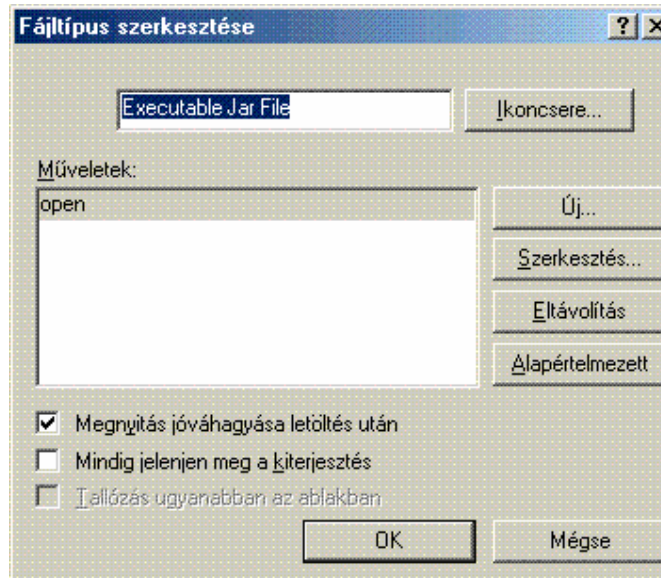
Fájltípus szerkesztése

? X

Executable Jar File

Ikoncsere...

Műveletek:

open

Új...

Szerkesztés...

Eltávolítás

Alapértelmezett

Megnyitás jóváhagyása letöltés után

Mindig jelenjen meg a kiterjesztés

Tallózás ugyanabban az ablakban

OK

Mégse